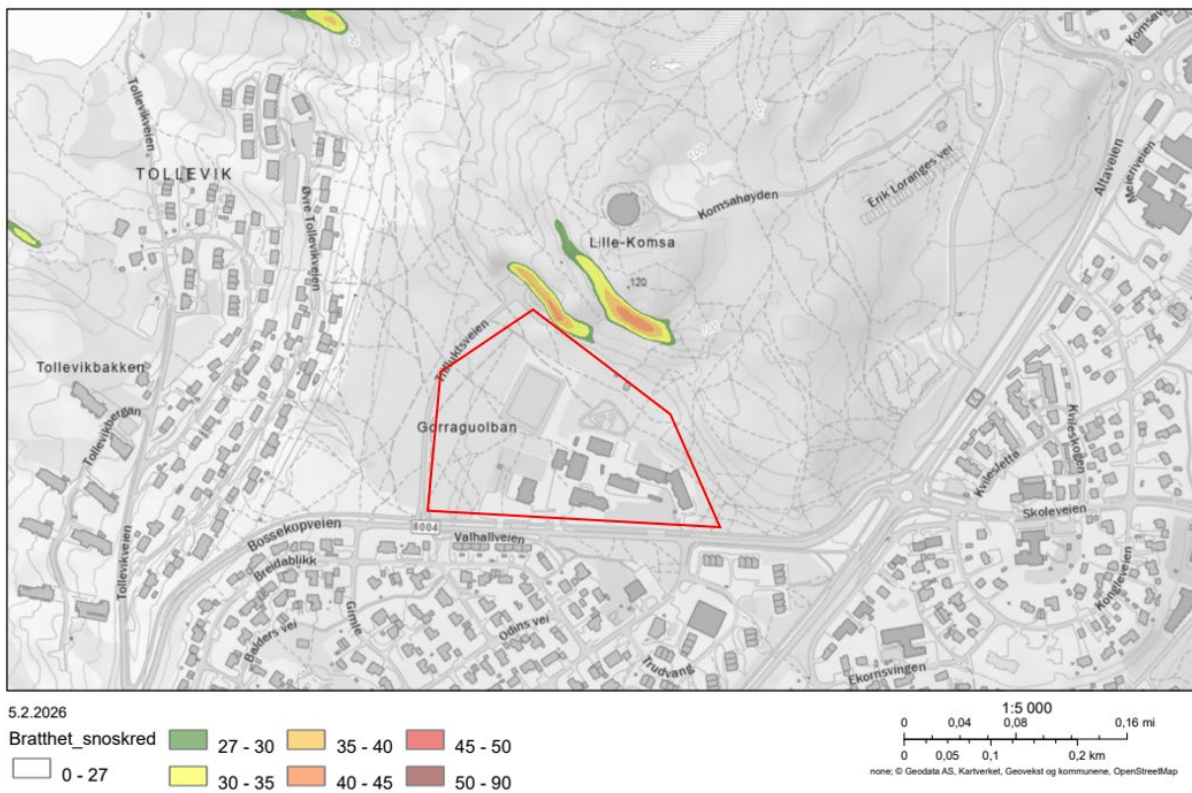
TOLLEVIK
Tollevikveien
Øvre Tollevikveien
Tollevikbakken
Tollevikbergan
Tollevikveien
Lille-Komsa
120
Komsahøyden
Erik Loranges vei
Altaveien
Meieriveien
Komsaveien
Utsiktsveien
Gorraguolban
Bossekopveien
8004
Valhallveien
Breidablikk
Gimle
Balders vei
Odins vei
Trudvang
Kvilesletta
Kvileskogen
Skoleveien
Kongleveien
Ekornsvingen

5.2.2026
Bratthet_snoskred
0 - 27
27 - 30
30 - 35
35 - 40
40 - 45
45 - 50
50 - 90

1:5 000
0 0,04 0,08 0,16 mi
0 0,05 0,1 0,2 km
none; © Geodata AS, Kartverket, Geovekst og kommunene, OpenStreetMap